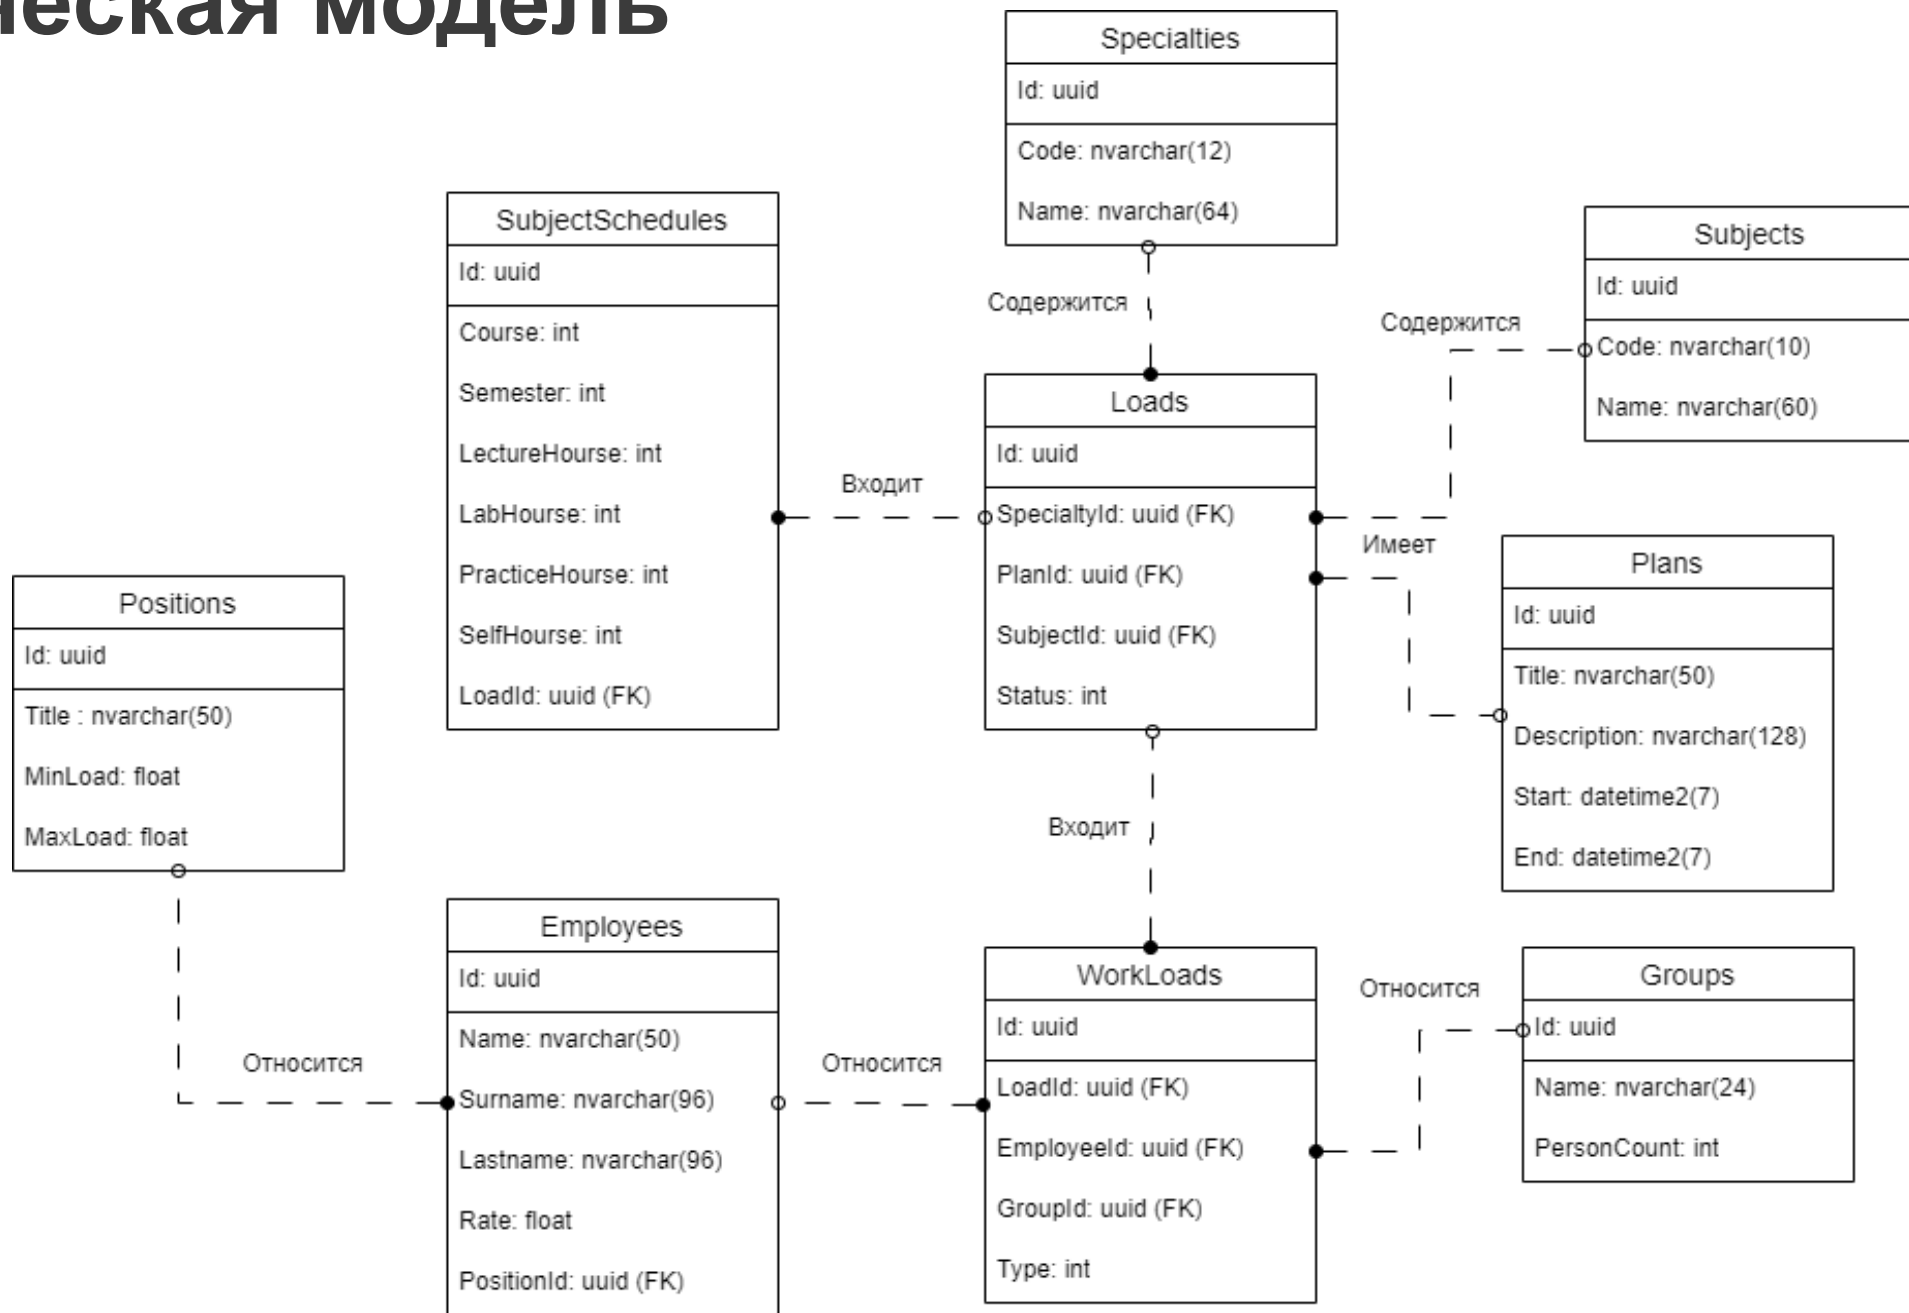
ческая модель

Specialties
Id: uuid
Code: nvarchar(12)
Name: nvarchar(64)

SubjectSchedules
Id: uuid
Course: int
Semester: int
LectureHourse: int
LabHourse: int
PracticeHourse: int
SelfHourse: int
LoadId: uuid (FK)

Subjects
Id: uuid
Code: nvarchar(10)
Name: nvarchar(60)

Содержится

Содержится

Loads
Id: uuid
SpecialtyId: uuid (FK)
PlanId: uuid (FK)
SubjectId: uuid (FK)
Status: int

Входит

Имеет

Plans
Id: uuid
Title: nvarchar(50)
Description: nvarchar(128)
Start: datetime2(7)
End: datetime2(7)

Positions
Id: uuid
Title : nvarchar(50)
MinLoad: float
MaxLoad: float

Входит

Employees
Id: uuid
Name: nvarchar(50)
Surname: nvarchar(96)
Lastname: nvarchar(96)
Rate: float
PositionId: uuid (FK)

WorkLoads
Id: uuid
LoadId: uuid (FK)
EmployeeId: uuid (FK)
GroupId: uuid (FK)
Type: int

Относится

Groups
Id: uuid
Name: nvarchar(24)
PersonCount: int

Относится

Относится